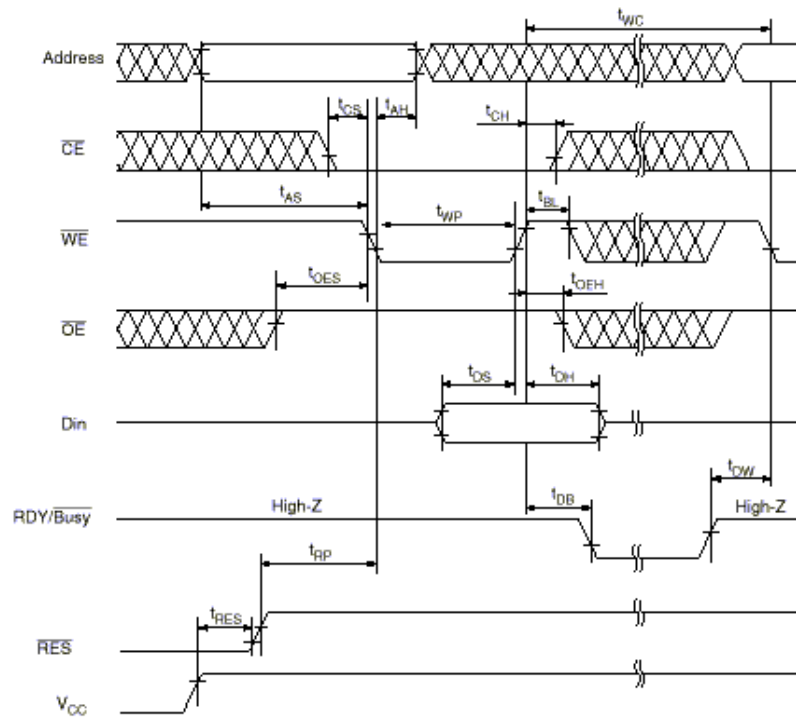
$t_{WC}$

Address

$t_{CS}$ $t_{AH}$

$t_{CH}$

$\overline{CE}$

$t_{AS}$

$t_{WP}$ $t_{BL}$

$\overline{WE}$

$t_{OES}$

$t_{OEH}$

$\overline{OE}$

$t_{DS}$ $t_{DH}$

Din

$t_{DW}$

$t_{DB}$

RDY/$\overline{Busy}$ High-Z High-Z

$t_{RP}$

$t_{RES}$

$\overline{RES}$

$V_{CC}$